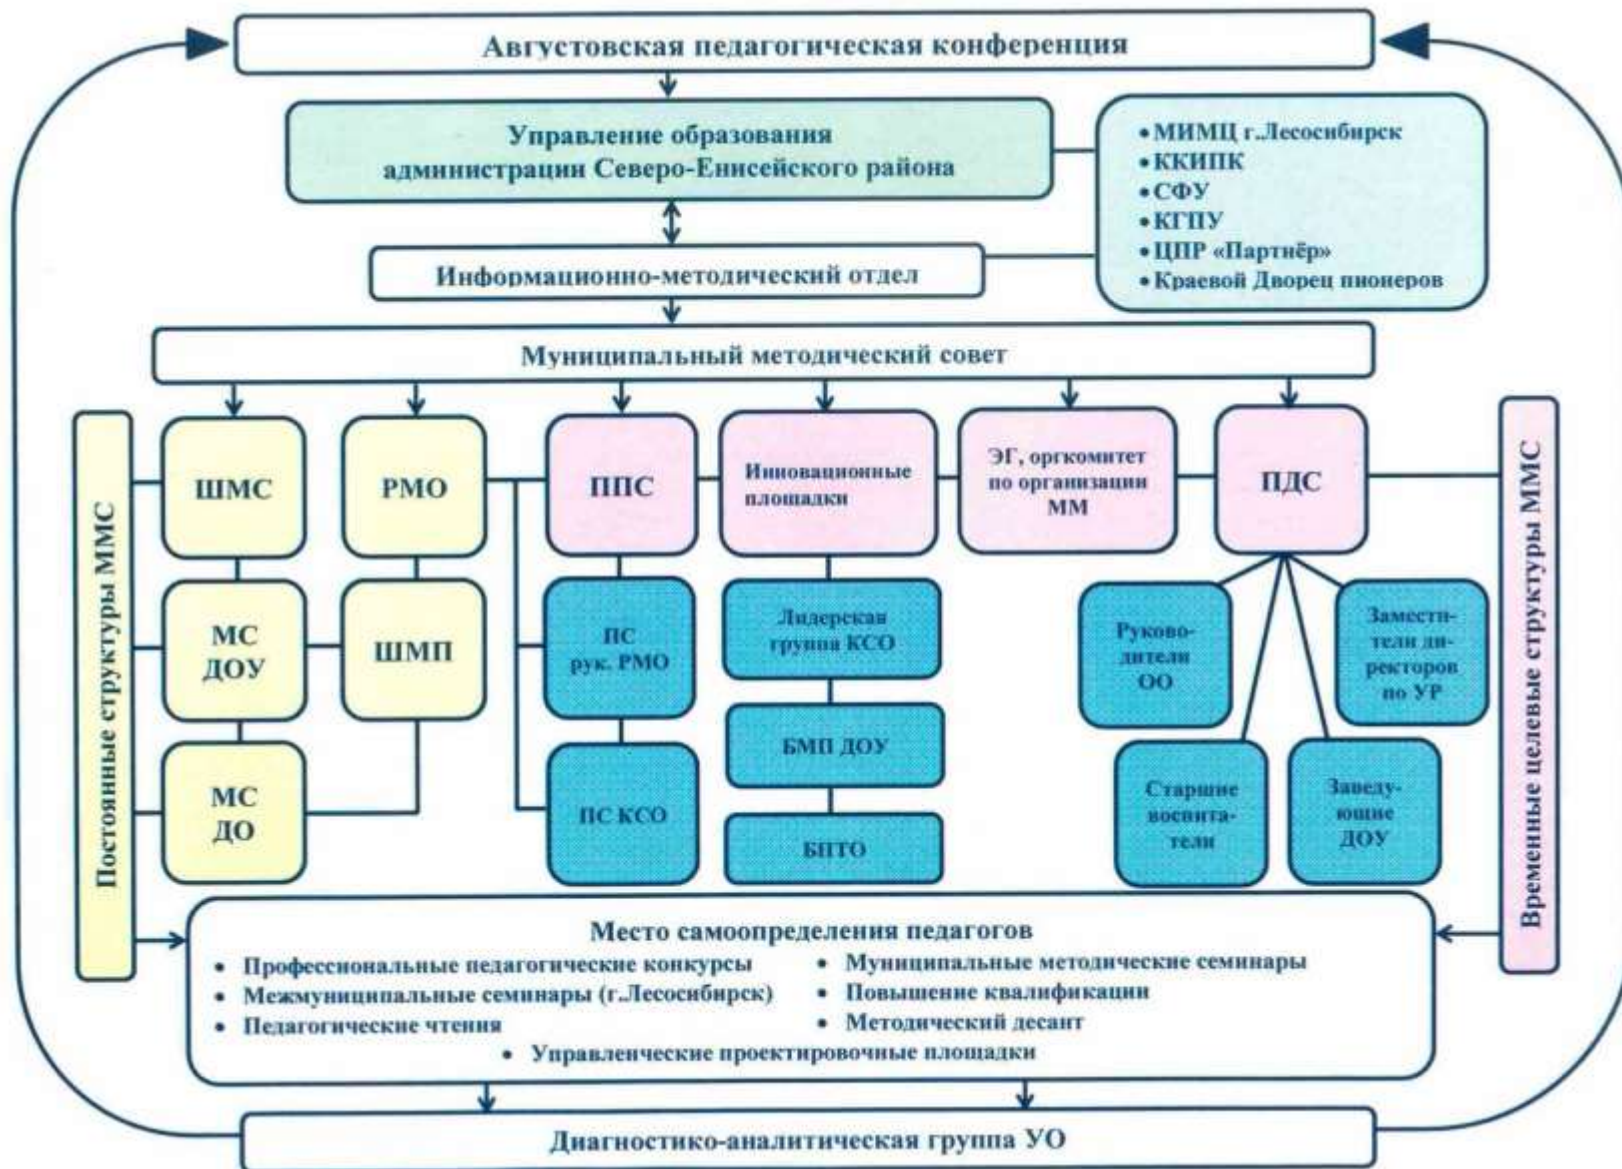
Августовская педагогическая конференция

Управление образования администрации Северо-Енисейского района

• МИМЦ г.Лесосибирск
• ККИПК
• СФУ
• КГПУ
• ЦПР «Партнёр»
• Краевой Дворец пионеров

Информационно-методический отдел

Муниципальный методический совет

Постоянные структуры ММС

ШМС

РМО

МС ДОУ

ШМП

МС ДО

ППС

ПС рук. РМО

ПС КСО

Инновационные площадки

Лидерская группа КСО

БМП ДОУ

БПТО

ЭГ, оргкомитет по организации ММ

ПДС

Руководители ОО

Заместители директоров по УР

Старшие воспитатели

Заведующие ДОУ

Временные целевые структуры ММС

Место самоопределения педагогов
• Профессиональные педагогические конкурсы
• Межмуниципальные семинары (г.Лесосибирск)
• Педагогические чтения
• Муниципальные методические семинары
• Повышение квалификации
• Методический десант
• Управленческие проектировочные площадки

Диагностико-аналитическая группа УО